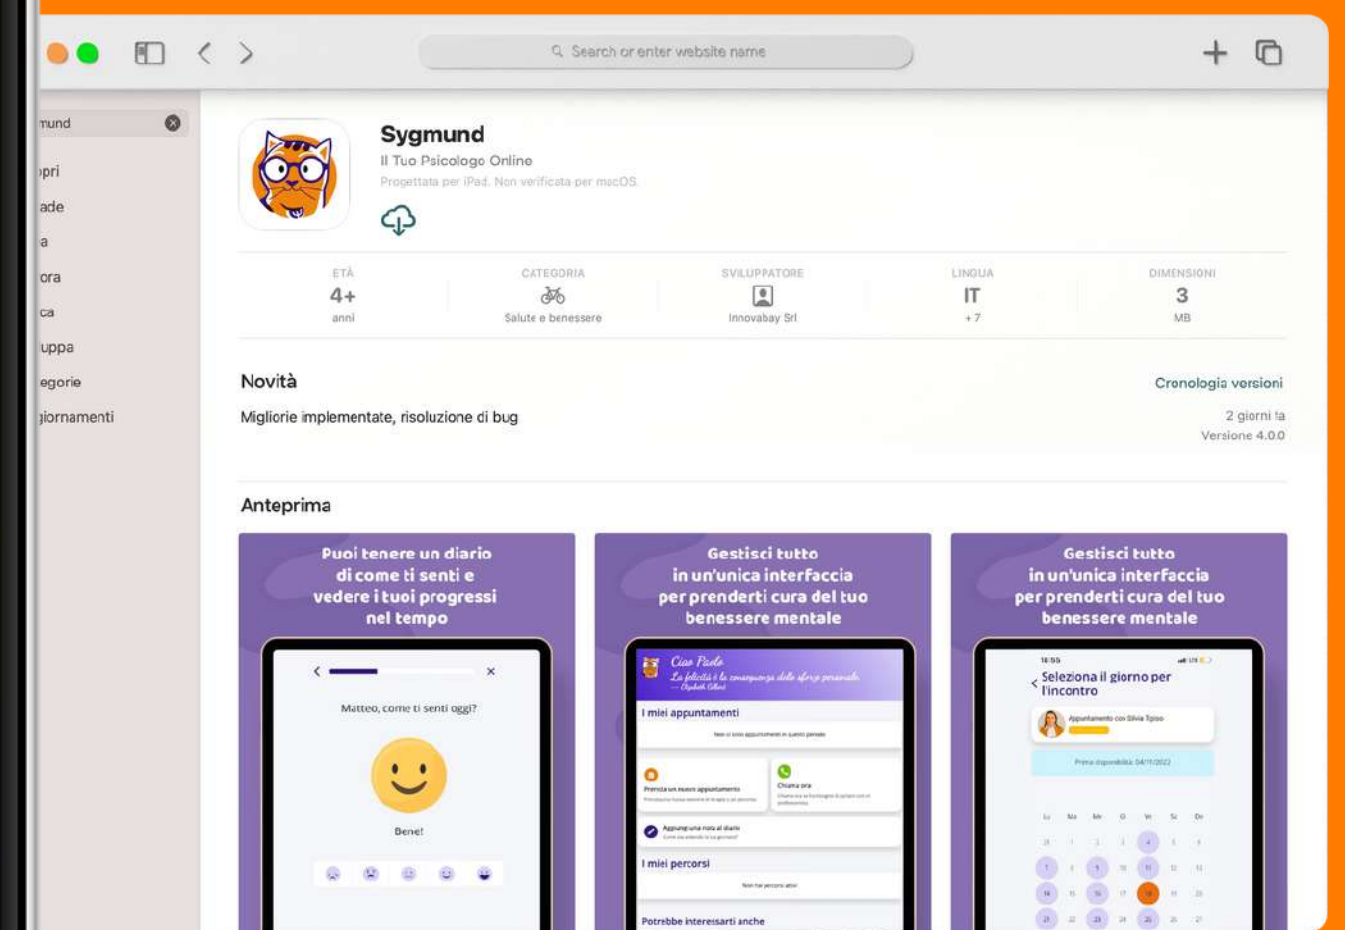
Search or enter website name

mund
pri
ade
a
ora
ca
uppa
egorie
iornamenti

Sygmund
Il Tuo Psicologo Online
Progettata per iPad. Non verificata per macOS

| ETÀ | CATEGORIA | SVILUPPATORE | LINGUA | DIMENSIONI |
|---|---|---|---|---|
| 4+ | | | IT | 3 |
| anni | Salute e benessere | Innovabay Srl | +7 | MB |

Novità
Cronologia versioni
Migliorie implementate, risoluzione di bug
2 giorni fa
Versione 4.0.0

Anteprima

Puoi tenere un diario di come ti senti e vedere i tuoi progressi nel tempo

Matteo, come ti senti oggi?
Bene!

Gestisci tutto in un'unica interfaccia per prenderti cura del tuo benessere mentale

Ciao Paolo
La felicità è la conseguenza dello sforzo personale.
— Elizabeth Gilbert
I miei appuntamenti
Non ci sono appuntamenti in questo periodo
Prenota un nuovo appuntamento
Chiama ora
Aggiungi una nota al diario
I miei percorsi
Non hai percorsi attivi
Potrebbe interessarti anche

Gestisci tutto in un'unica interfaccia per prenderti cura del tuo benessere mentale

16:55
Seleziona il giorno per l'incontro
Appuntamento con Silvia Tipisco
Prima disponibilità 04/11/2022
Lu Ma Me G Ve Sa Do